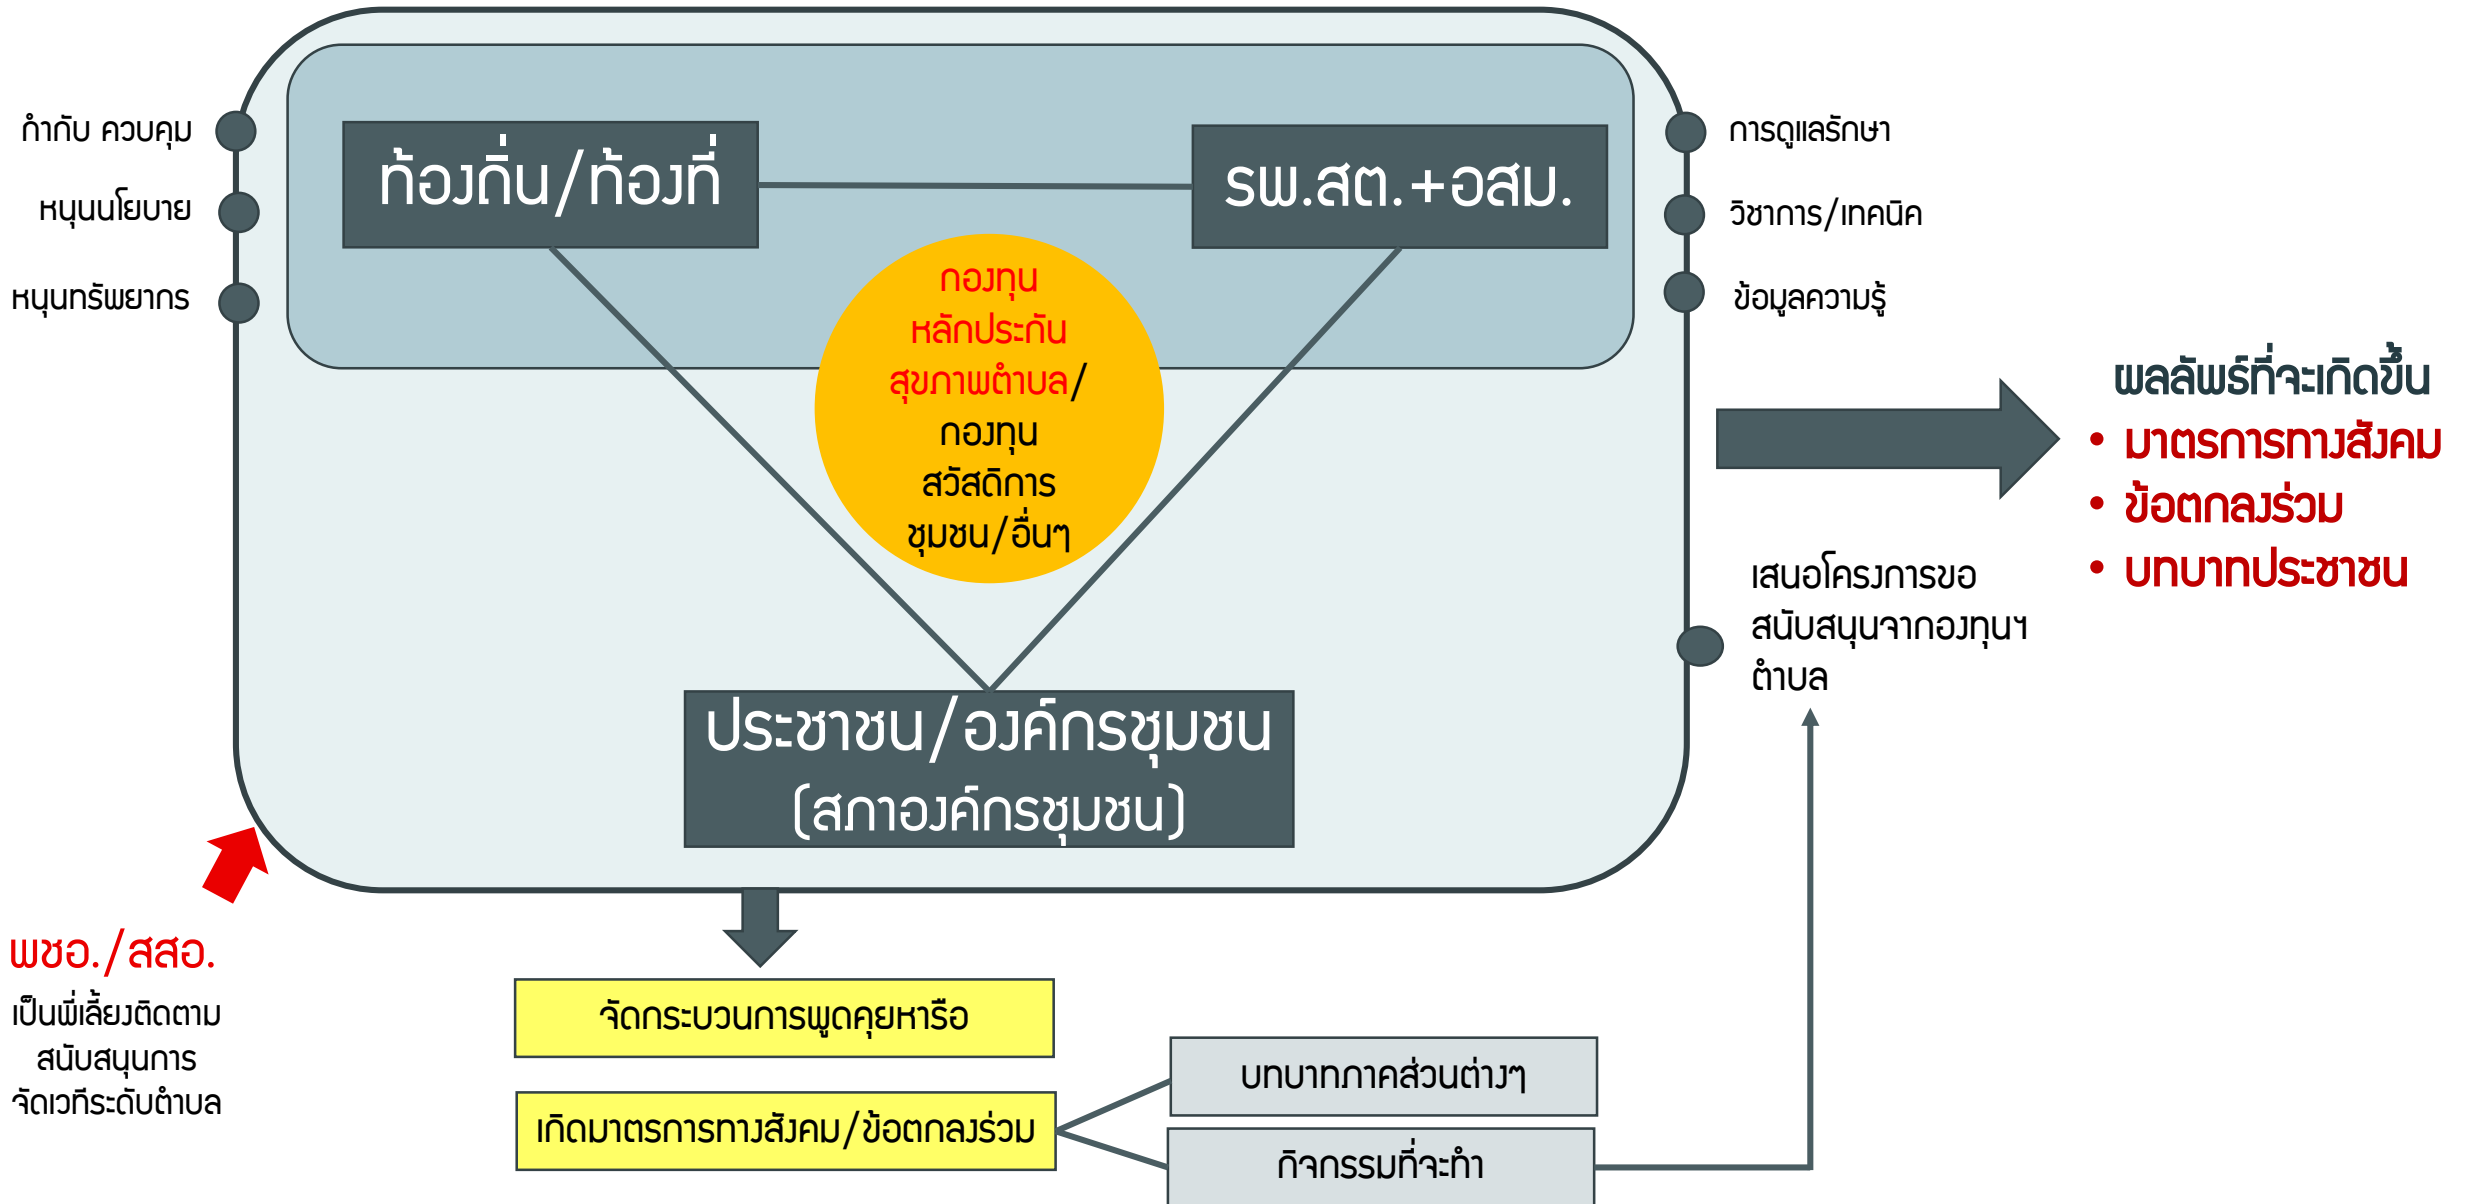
กำกับ ควบคุม

หนุนนโยบาย

หนุนทรัพยากร

ท้องถิ่น/ท้องที่

รพ.สต.+อสม.

การดูแลรักษา

วิชาการ/เทคนิค

ข้อมูลความรู้

กองทุนหลักประกันสุขภาพตำบล/กองทุนสวัสดิการชุมชน/อื่นๆ

ผลลัพธ์ที่จะเกิดขึ้น
• มาตรการทางสังคม
• ข้อตกลงร่วม
• บทบาทประชาชน

เสนอโครงการขอสนับสนุนจากกองทุนฯ ตำบล

ประชาชน/องค์กรชุมชน (สภาองค์กรชุมชน)

พชอ./สสอ.
เป็นพี่เลี้ยงติดตามสนับสนุนการจัดเวทีระดับตำบล

จัดกระบวนการพูดคุยหารือ

เกิดมาตรการทางสังคม/ข้อตกลงร่วม

บทบาทภาคส่วนต่างๆ

กิจกรรมที่จะทำ